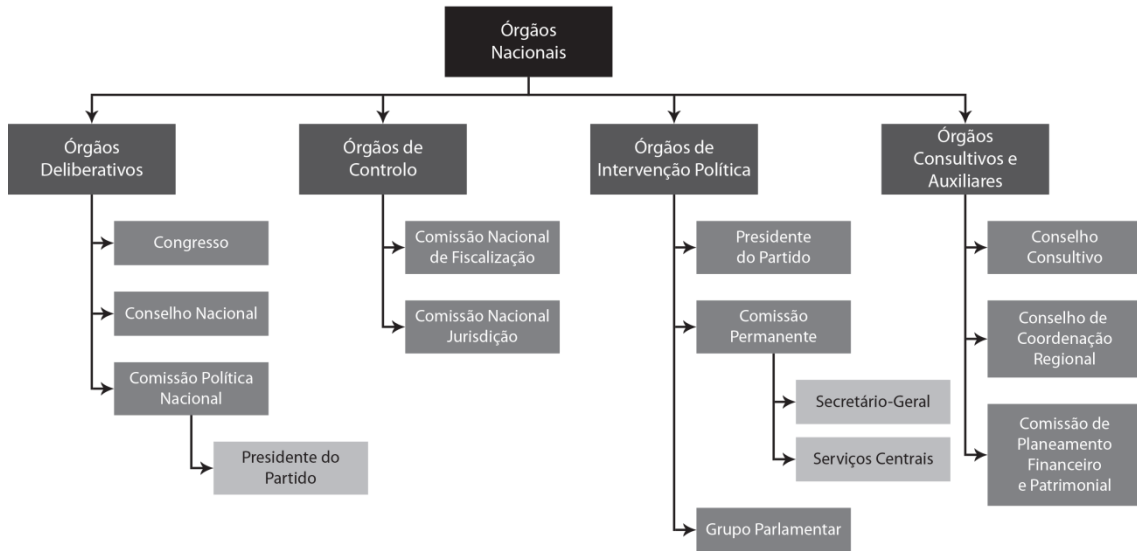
Órgãos Nacionais

Órgãos Deliberativos

Congresso

Conselho Nacional

Comissão Política Nacional

Presidente do Partido

Órgãos de Controlo

Comissão Nacional de Fiscalização

Comissão Nacional Jurisdição

Órgãos de Intervenção Política

Presidente do Partido

Comissão Permanente

Secretário-Geral

Serviços Centrais

Grupo Parlamentar

Órgãos Consultivos e Auxiliares

Conselho Consultivo

Conselho de Coordenação Regional

Comissão de Planeamento Financeiro e Patrimonial